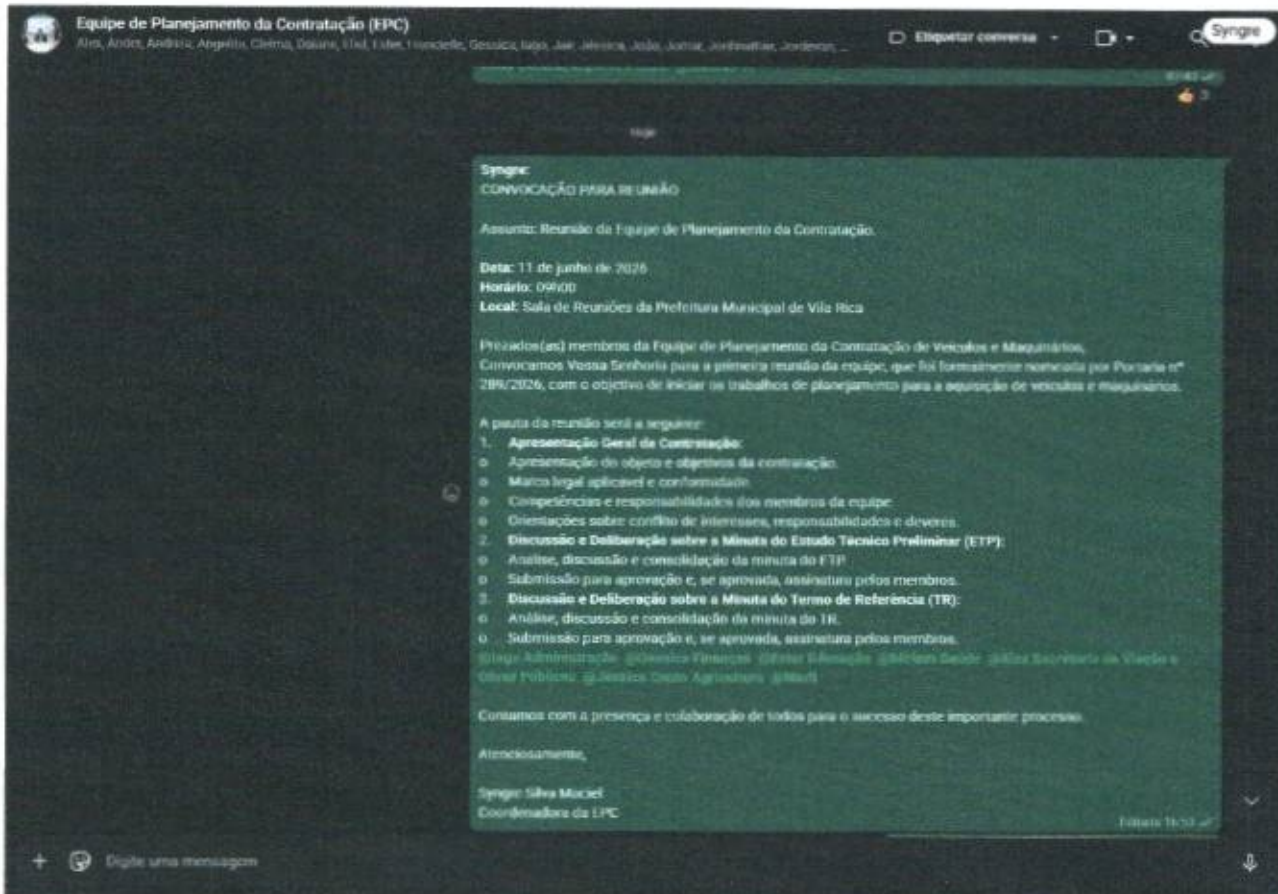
Equipe de Planejamento da Contratação (EPC)
Alex, Andet, Andreia, Angelito, Cleima, Daiane, Eluil, Eder, Francielle, Gessica, Iago, Jair, Jéssica, João, Jomar, Jonthnattan, Jorderson, ...

Etiquetar conversa

Syngre

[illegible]

3

Hoje

Syngre
CONVOCAÇÃO PARA REUNIÃO

Assunto: Reunião da Equipe de Planejamento da Contratação.

Data: 11 de junho de 2026
Horário: 09h00
Local: Sala de Reuniões da Prefeitura Municipal de Vila Rica

Prezados(as) membros da Equipe de Planejamento da Contratação de Veículos e Maquinários,
Convocamos Vossa Senhoria para a primeira reunião da equipe, que foi formalmente nomeada por Portaria nº 289/2026, com o objetivo de iniciar os trabalhos de planejamento para a aquisição de veículos e maquinários.

A pauta da reunião será a seguinte:
1. Apresentação Geral da Contratação:
o Apresentação do objeto e objetivos da contratação.
o Marco legal aplicável e conformidade.
o Competências e responsabilidades dos membros da equipe.
o Orientações sobre conflito de interesses, responsabilidades e deveres.
2. Discussão e Deliberação sobre a Minuta do Estudo Técnico Preliminar (ETP):
o Análise, discussão e consolidação da minuta do ETP.
o Submissão para aprovação e, se aprovada, assinatura pelos membros.
3. Discussão e Deliberação sobre a Minuta do Termo de Referência (TR):
o Análise, discussão e consolidação da minuta do TR.
o Submissão para aprovação e, se aprovada, assinatura pelos membros.
@Iago Administração @Gessica Finanças @Eder Educação @Miriam Saúde @Eliz Secretário de Viação e Obras Públicas @Jessica Depto Agricultura @Madi

Contamos com a presença e colaboração de todos para o sucesso deste importante processo.

Atenciosamente,

Syngre Silva Maciel
Coordenadora da EPC

Editada 16:53

Digite uma mensagem